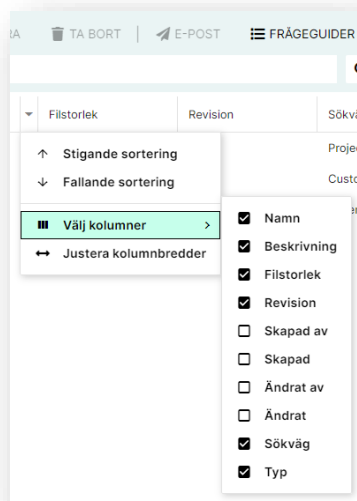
RA TA BORT | E-POST FRÅGEGUIDER

Filstorlek Revision Sökvä

Projec

Custo

Stigande sortering
Fallande sortering
Välj kolumner >
Justera kolumnbredder

Namn
Beskrivning
Filstorlek
Revision
Skapad av
Skapad
Ändrat av
Ändrat
Sökväg
Typ